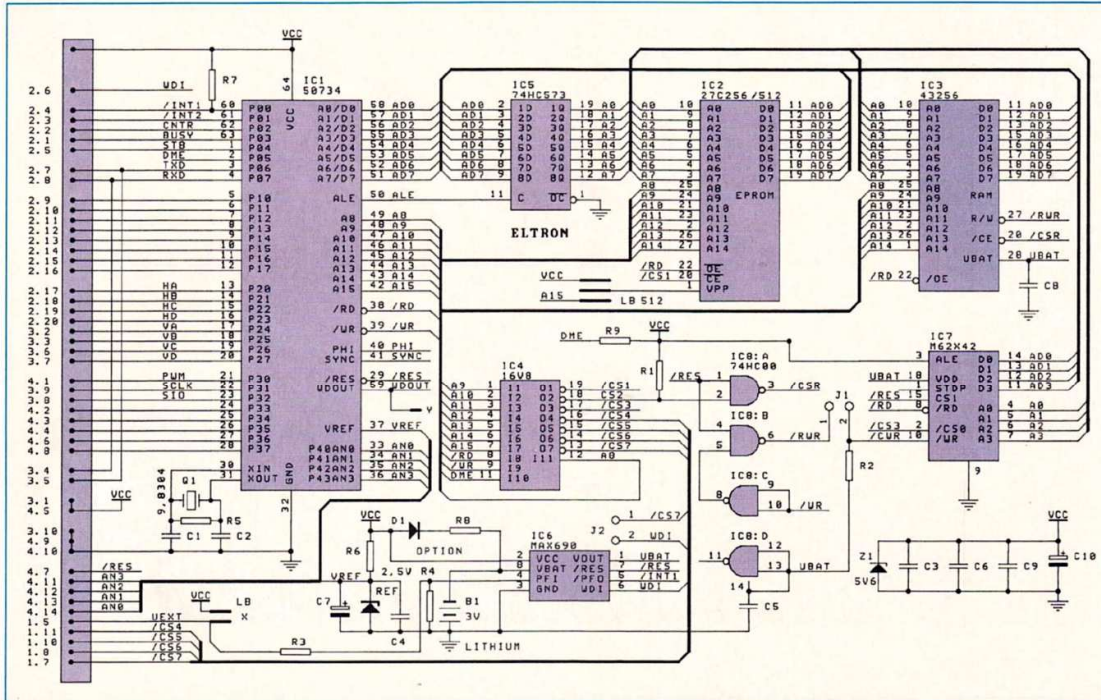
VCC

2.6
2.4
2.3
2.2
2.1
2.5
2.7
2.8
2.9
2.10
2.11
2.12
2.13
2.14
2.15
2.16
2.17
2.18
2.19
2.20
3.2
3.6
3.7
4.1
3.9
3.8
4.2
4.3
4.5
4.6
4.8
3.4
3.5
3.1
4.5
3.10
4.9
4.10
4.7
4.11
4.12
4.13
4.14
1.5
1.11
1.6
1.8
1.7

WDI
R7
/INT1
/INT2
CNTR
BUSY
STB
DME
TXD
RXD
HA
HB
HC
HD
VA
VB
VC
VD
PWM
SCLK
SIO

IC1
50734
P00
P01
P02
P03
P04
P05
P06
P07
P10
P11
P12
P13
P14
P15
P16
P17
P20
P21
P22
P23
P24
P25
P26
P27
P30
P31
P32
P33
P34
P35
P36
P37
XIN
XOUT
GND
VCC
A8/D0
A1/D1
A2/D2
A3/D3
A4/D4
A5/D5
A6/D6
A7/D7
ALE
A8
A9
A10
A11
A13
A14
A15
/RD
/WR
PHI
SYNC
/RES
WDOUT
VREF
P40AN0
P41AN1
P42AN2
P43AN3

9,8304
Q1
R5
C1
C2
VCC

IC5
74HC573
ELTRON
IC2
27C256/512
EPROM
IC3
43256
RAM
R/W
/CE
UBAT
/OE
/RWR
/CSR
C8
VCC
A15
LB 512
/RD
/CS1
OE
CE
VPP

DME
R9
VCC
R1
/RES
IC8:A
74HC00
/CSR
IC8:B
/RWR
J1
R2
IC8:C
/WR
IC8:D
UBAT
C5

IC4
16V8
/CS1
CS2
/CS3
/CS4
/CS5
/CS6
/CS7
A8
/RD
/WR
DME

IC7
M62X42
ALE
VDD
STOP
CS1
/RD
/CS0
/WR
/RES
/CS3
/CWR
UBAT

D1
R8
OPTION
R6
2,5V
VREF
REF
R4
B1
3V
LITHIUM
C7
C4
IC6
MAX690
VCC
VBAT
PFI
GND
VOUT
/RES
/PFO
WDI
UBAT
/RES
/INT1
WDI
J2
/CS7
WDI

LB
X
VCC
UEXT
/RES
AN3
AN2
AN1
AN0
/CS4
/CS5
/CS6
/CS7
R3

Z1
5V6
C3
C6
C9
C10
VCC